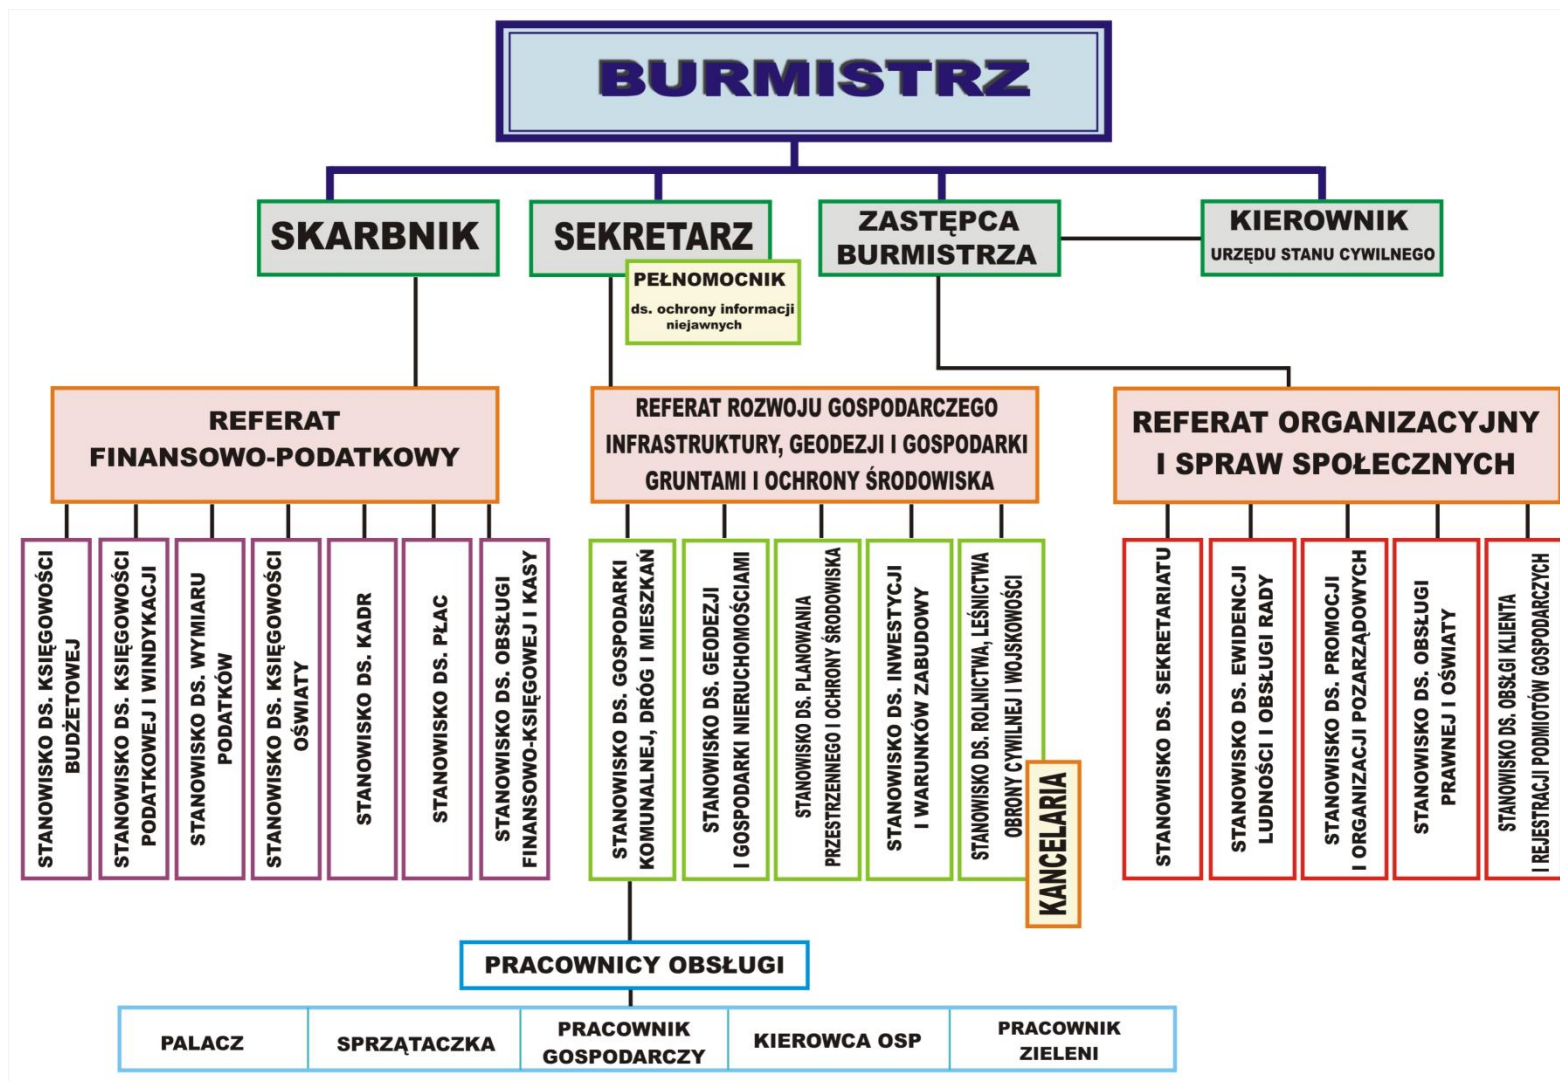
BURMISTRZ

SKARBNIK

SEKRETARZ

PEŁNOMOCNIK
ds. ochrony informacji niejawnych

ZASTĘPCA BURMISTRZA

KIEROWNIK
URZĘDU STANU CYWILNEGO

REFERAT FINANSOWO-PODATKOWY

STANOWISKO DS. KSIĘGOWOŚCI BUDŻETOWEJ

STANOWISKO DS. KSIĘGOWOŚCI PODATKOWEJ I WINDYKACJI

STANOWISKO DS. WYMIARU PODATKÓW

STANOWISKO DS. KSIĘGOWOŚCI OŚWIATY

STANOWISKO DS. KADR

STANOWISKO DS. PŁAC

STANOWISKO DS. OBSŁUGI FINANSOWO-KSIĘGOWEJ I KASY

REFERAT ROZWOJU GOSPODARCZEGO INFRASTRUKTURY, GEODEZJI I GOSPODARKI GRUNTAMI I OCHRONY ŚRODOWISKA

STANOWISKO DS. GOSPODARKI KOMUNALNEJ, DRÓG I MIESZKAŃ

STANOWISKO DS. GEODEZJI I GOSPODARKI NIERUCHOMOŚCIAMI

STANOWISKO DS. PLANOWANIA PRZESTRZENNEGO I OCHRONY ŚRODOWISKA

STANOWISKO DS. INWESTYCJI I WARUNKÓW ZABUDOWY

STANOWISKO DS. ROLNICTWA, LEŚNICTWA OBRONY CYWILNEJ I WOJSKOWOŚCI

KANCELARIA

REFERAT ORGANIZACYJNY I SPRAW SPOŁECZNYCH

STANOWISKO DS. SEKRETARIATU

STANOWISKO DS. EWIDENCJI LUDNOŚCI I OBSŁUGI RADY

STANOWISKO DS. PROMOCJI I ORGANIZACJI POZARZĄDOWYCH

STANOWISKO DS. OBSŁUGI PRAWNEJ I OŚWIATY

STANOWISKO DS. OBSŁGI KLIENTA I REJESTRACJI PODMIOTÓW GOSPODARCZYCH

PRACOWNICY OBSŁUGI

| PALACZ | SPRZĄTACZKA | PRACOWNIK GOSPODARCZY | KIEROWCA OSP | PRACOWNIK ZIELENI |